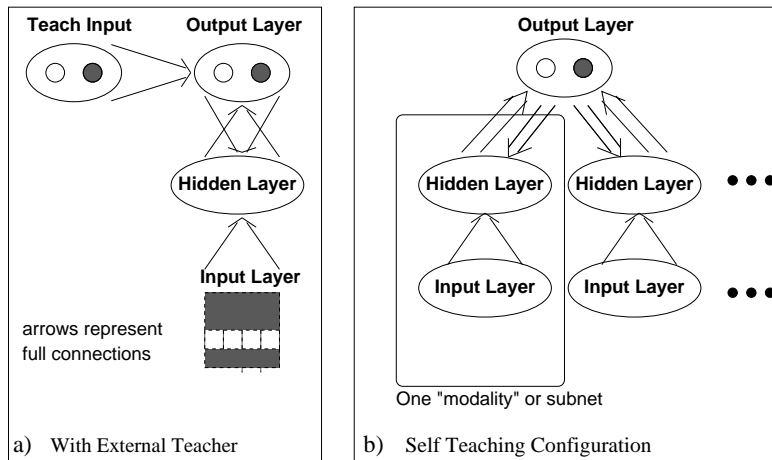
Teach Input
Output Layer
Hidden Layer
Input Layer
arrows represent full connections
a) With External Teacher

Output Layer
Hidden Layer
Hidden Layer
Input Layer
Input Layer
One "modality" or subnet
b) Self Teaching Configuration